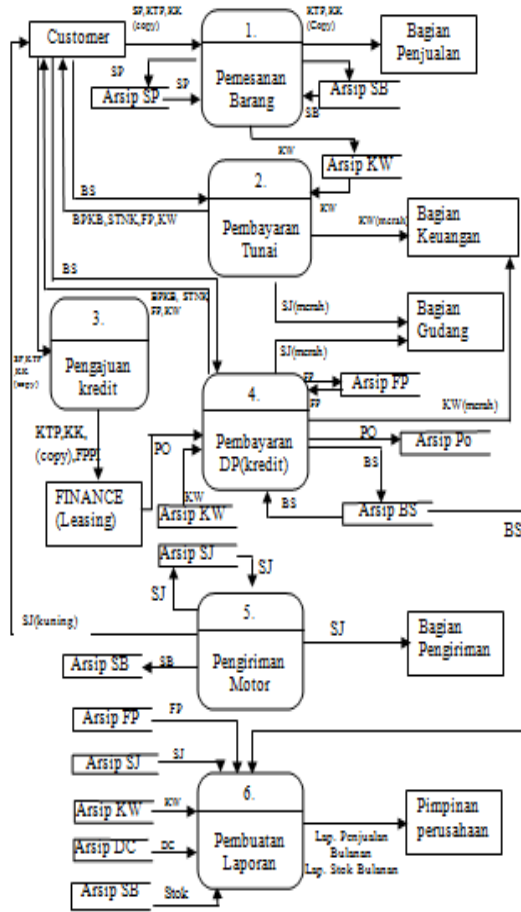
Customer
SP,KTP,KK (copy)
1.
Pemesanan Barang
KTP,KK (Copy)
Bagian Penjualan
SP
SP
Arsip SP
Arsip SB
SB
KW
Arsip KW
BS
2.
Pembayaran Tunai
KW
BPKB,STNK,FP,KW
KW(merah)
Bagian Keuangan
BS
SJ(merah)
Bagian Gudang
BPKB, STNK FP,KW
3.
Pengajuan kredit
SP,KTP KK (copy)
SJ(merah)
FP
Arsip FP
FP
4.
Pembayaran DP(kredit)
KW(merah)
KTP,KK, (copy),FPPI
PO
PO
Arsip Po
BS
FINANCE (Leasing)
KW
Arsip KW
BS
Arsip BS
BS
Arsip SJ
SJ
SJ
SJ(kuning)
5.
Pengiriman Motor
SJ
Bagian Pengiriman
Arsip SB
SB
Arsip FP
FP
Arsip SJ
SJ
Arsip KW
KW
6.
Pembuatan Laporan
Pimpinan perusahaan
Arsip DC
DC
Lap. Penjualan Bulanan
Lap. Stok Bulanan
Arsip SB
Stok